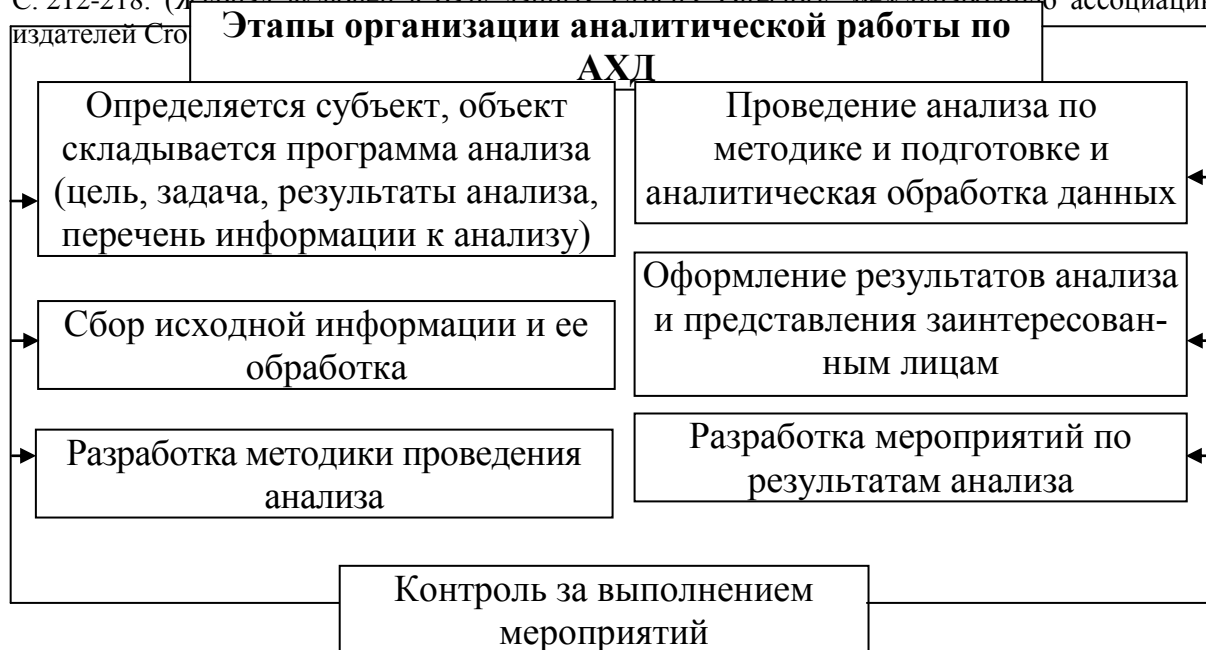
С. 212-218. ([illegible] о ассоциаци
издателей Сто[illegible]

Этапы организации аналитической работы по АХД

Определяется субъект, объект складывается программа анализа (цель, задача, результаты анализа, перечень информации к анализу)

Сбор исходной информации и ее обработка

Разработка методики проведения анализа

Проведение анализа по методике и подготовке и аналитическая обработка данных

Оформление результатов анализа и представления заинтересованным лицам

Разработка мероприятий по результатам анализа

Контроль за выполнением мероприятий